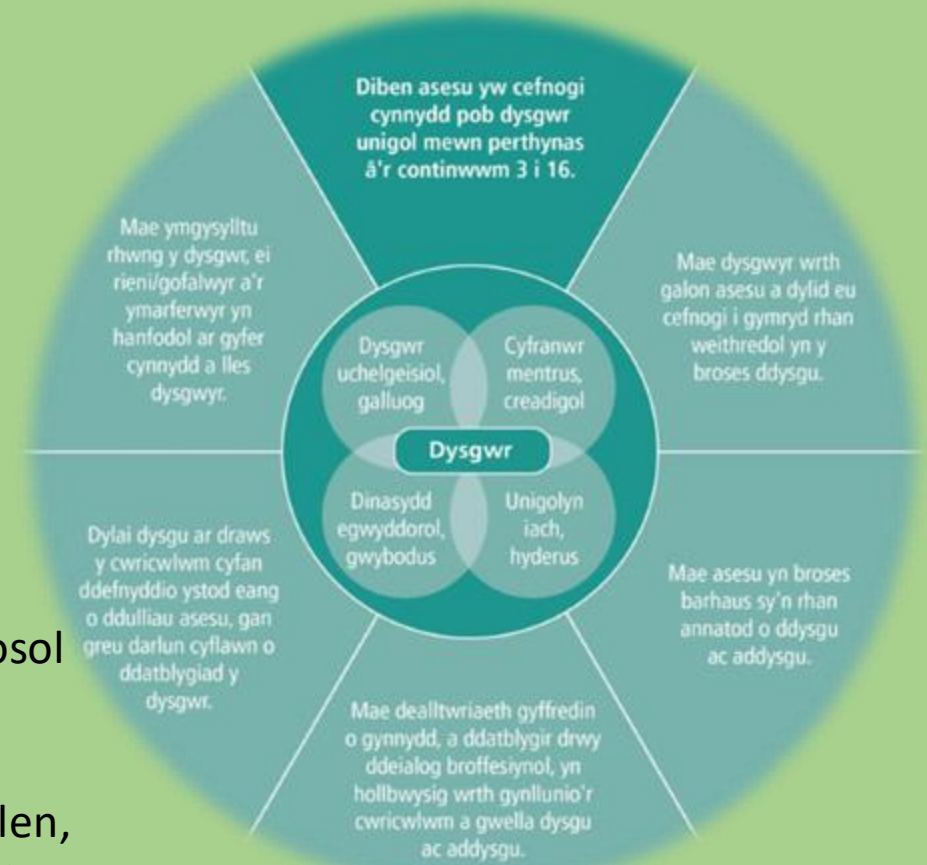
Diben asesu yw cefnogi cynnydd pob dysgwr unigol mewn perthynas â'r continwwm 3 i 16.

Mae dysgwyr wrth galon asesu a dylid eu cefnogi i gymryd rhan weithredol yn y broses ddysgu.

Mae asesu yn broses barhaus sy'n rhan annatod o ddysgu ac addysgu.

Mae dealltwriaeth gyffredin o gynnydd, a ddatblygir drwy ddeialog broffesiynol, yn hollbwysig wrth gynllunio'r cwricwlwm a gwella dysgu ac addysgu.

Dylai dysgu ar draws y cwricwlwm cyfan ddefnyddio ystod eang o ddulliau asesu, gan greu darlun cyflawn o ddatblygiad y dysgwr.

Mae ymgysylltu rhwng y dysgwr, ei rieni/gofalwyr a'r ymarferwyr yn hanfodol ar gyfer cynnydd a lles dysgwyr.

Dysgwr uchelgeisiol, galluog

Cyfranwr mentrus, creadigol

Dysgwr

Dinasydd egwyddorol, gwybodus

Unigolyn iach, hyderus

osol

len,